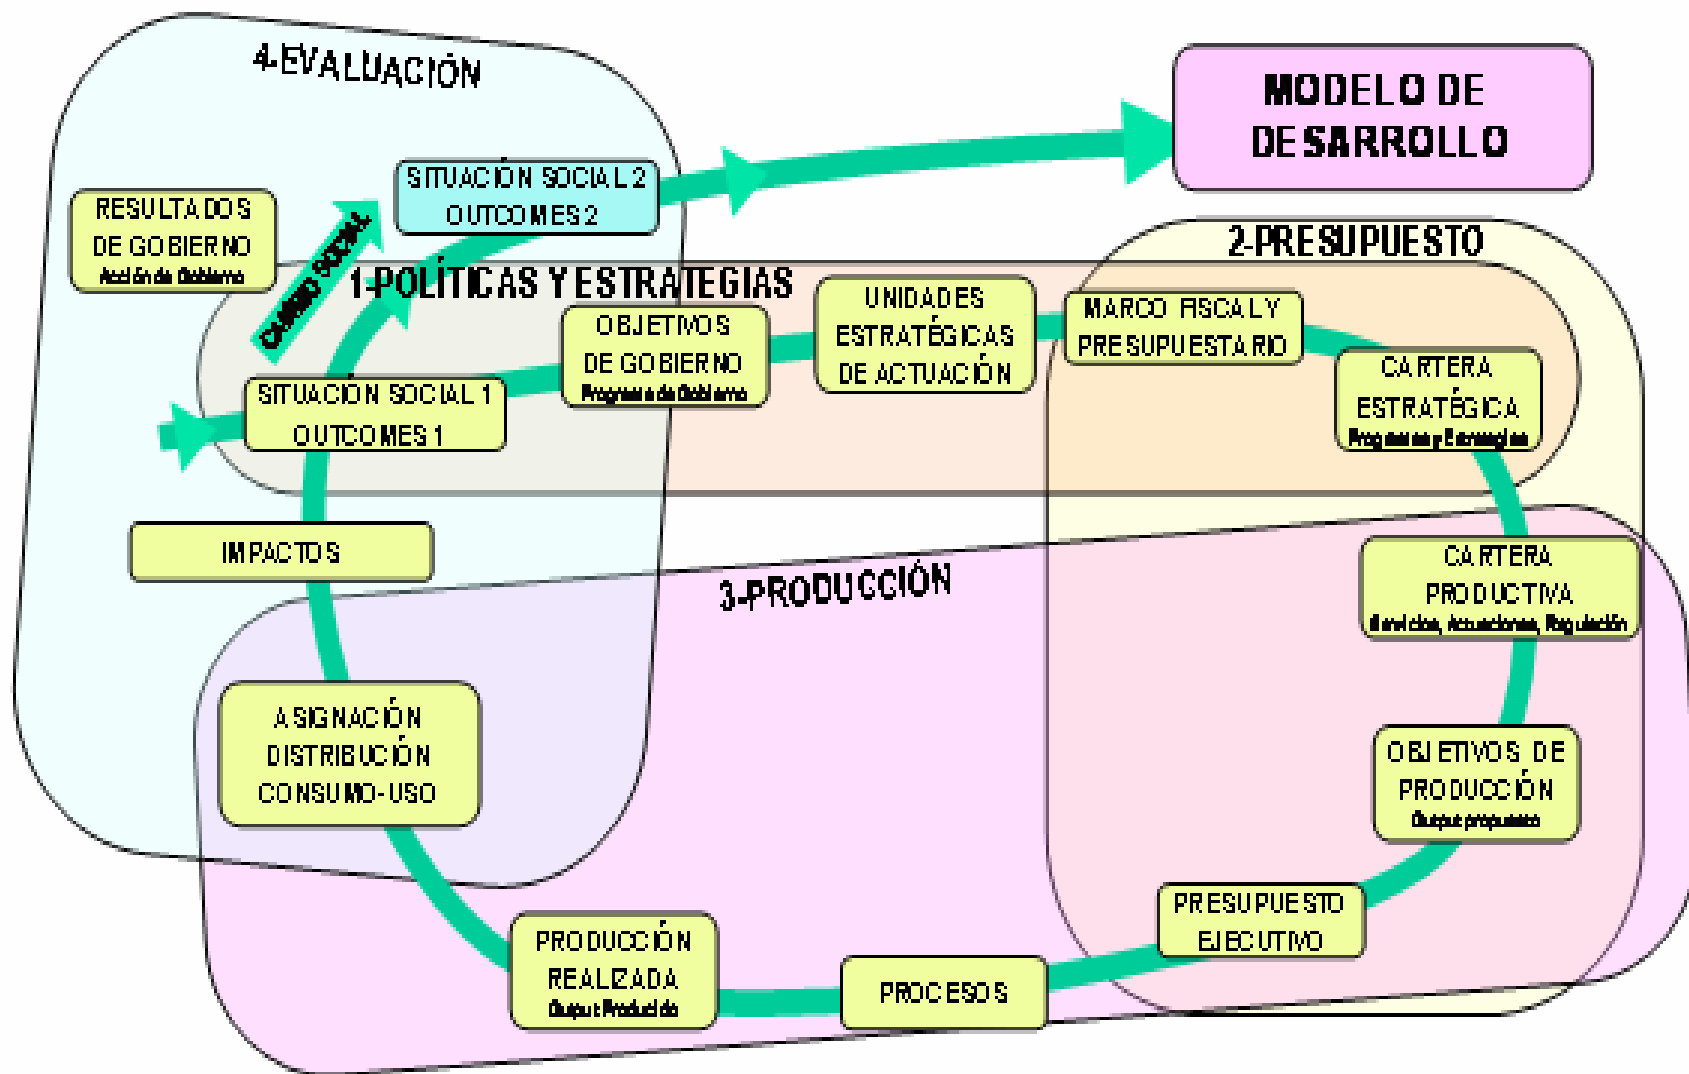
4-EVALUACIÓN

MODELO DE DESARROLLO

SITUACIÓN SOCIAL 2 OUTCOMES 2

RESULTADOS DE GOBIERNO
Acción de Gobierno

CAMBIO SOCIAL

2-PRESUPUESTO

1-POLÍTICAS Y ESTRATEGIAS

UNIDADES ESTRATÉGICAS DE ACTUACIÓN

MARCO FISCAL Y PRESUPUESTARIO

OBJETIVOS DE GOBIERNO
Programa de Gobierno

SITUACIÓN SOCIAL 1 OUTCOMES 1

CARTERA ESTRATÉGICA
Programas y Estrategias

IMPACTOS

CARTERA PRODUCTIVA
Servicios, Actuaciones, Regulación

3-PRODUCCIÓN

ASIGNACIÓN DISTRIBUCIÓN CONSUMO-USO

OBJETIVOS DE PRODUCCIÓN
Output propuesto

PRESUPUESTO EJECUTIVO

PRODUCCIÓN REALIZADA
Output Producido

PROCESOS